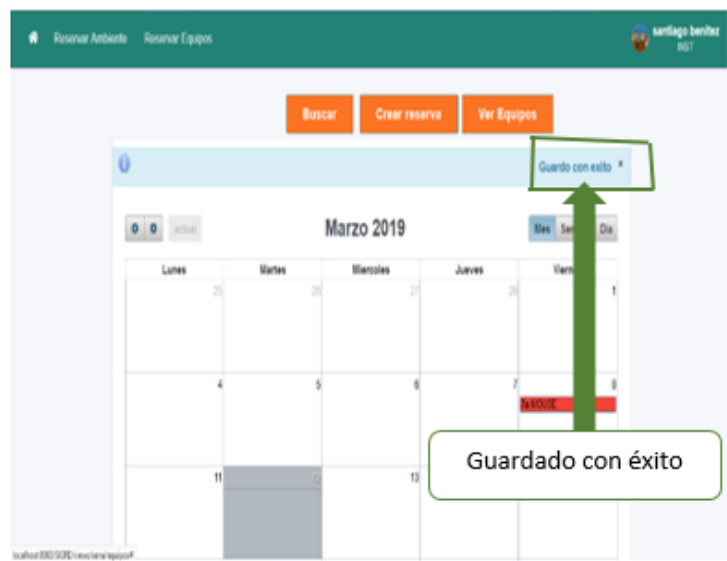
Reservar Ambiente Reservar Equipos

santiago benitez
INST

Buscar Crear reserva Ver Equipos

Guardo con exito ×

0 0 actual

Marzo 2019

Mes Se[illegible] Dia

| Lunes | Martes | Miercoles | Jueves | Vier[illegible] |
|---|---|---|---|---|
| 25 | 26 | 27 | 28 | 1 |
| 4 | 5 | 6 | 7 | 8 7a MOUSE |
| 11 | 12 | 13 | | |

Guardado con éxito

localhost:8080/SIGRD/views/senal/equipos#